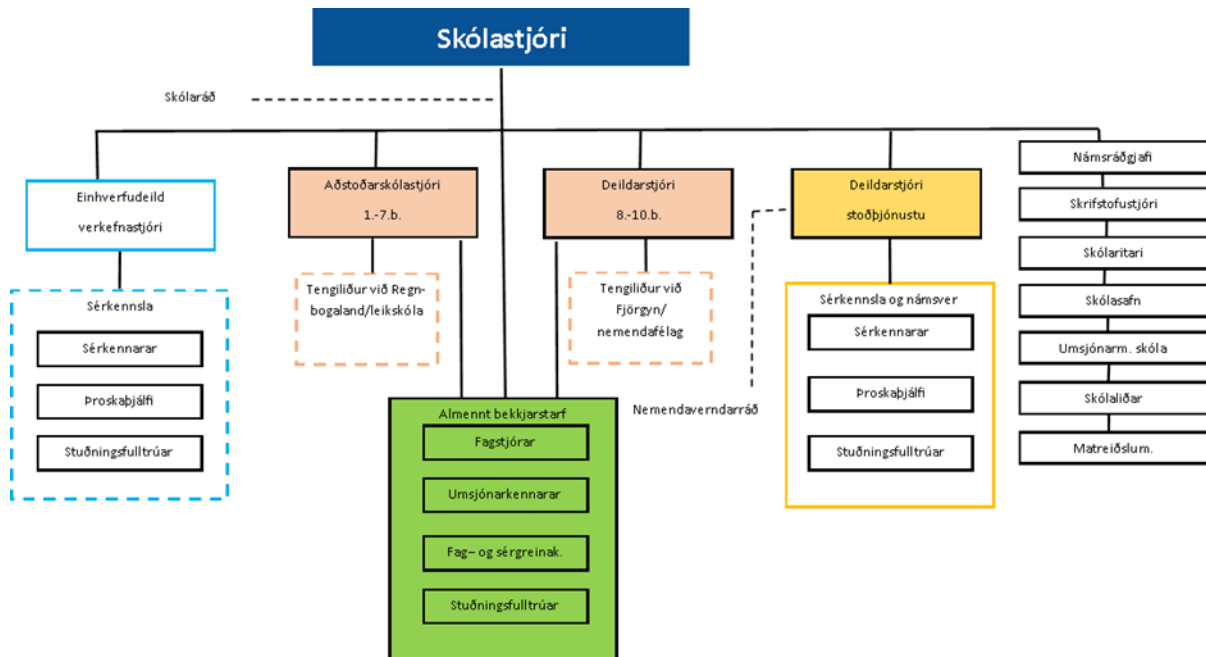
Skólastjóri

Skólaráð

Einhverfudeild verkefnastjóri

Sérkennsla

Sérkennarar

Þroskaþjálfi

Stuðningsfulltrúar

Aðstoðarskólastjóri 1.-7.b.

Tengiliður við Regnbogaland/leikskóla

Deildarstjóri 8.-10.b.

Tengiliður við Fjörgyn/ nemendafélag

Almennt bekkjarstarf

Fagstjórar

Umsjónarkennarar

Fag– og sérgreinak.

Stuðningsfulltrúar

Deildarstjóri stoðþjónustu

Nemendaverndarráð

Sérkennsla og námsver

Sérkennarar

Þroskaþjálfi

Stuðningsfulltrúar

Námsráðgjafi

Skrifstofustjóri

Skólaritari

Skólasafn

Umsjónarm. skóla

Skólaliðar

Matreiðslum.